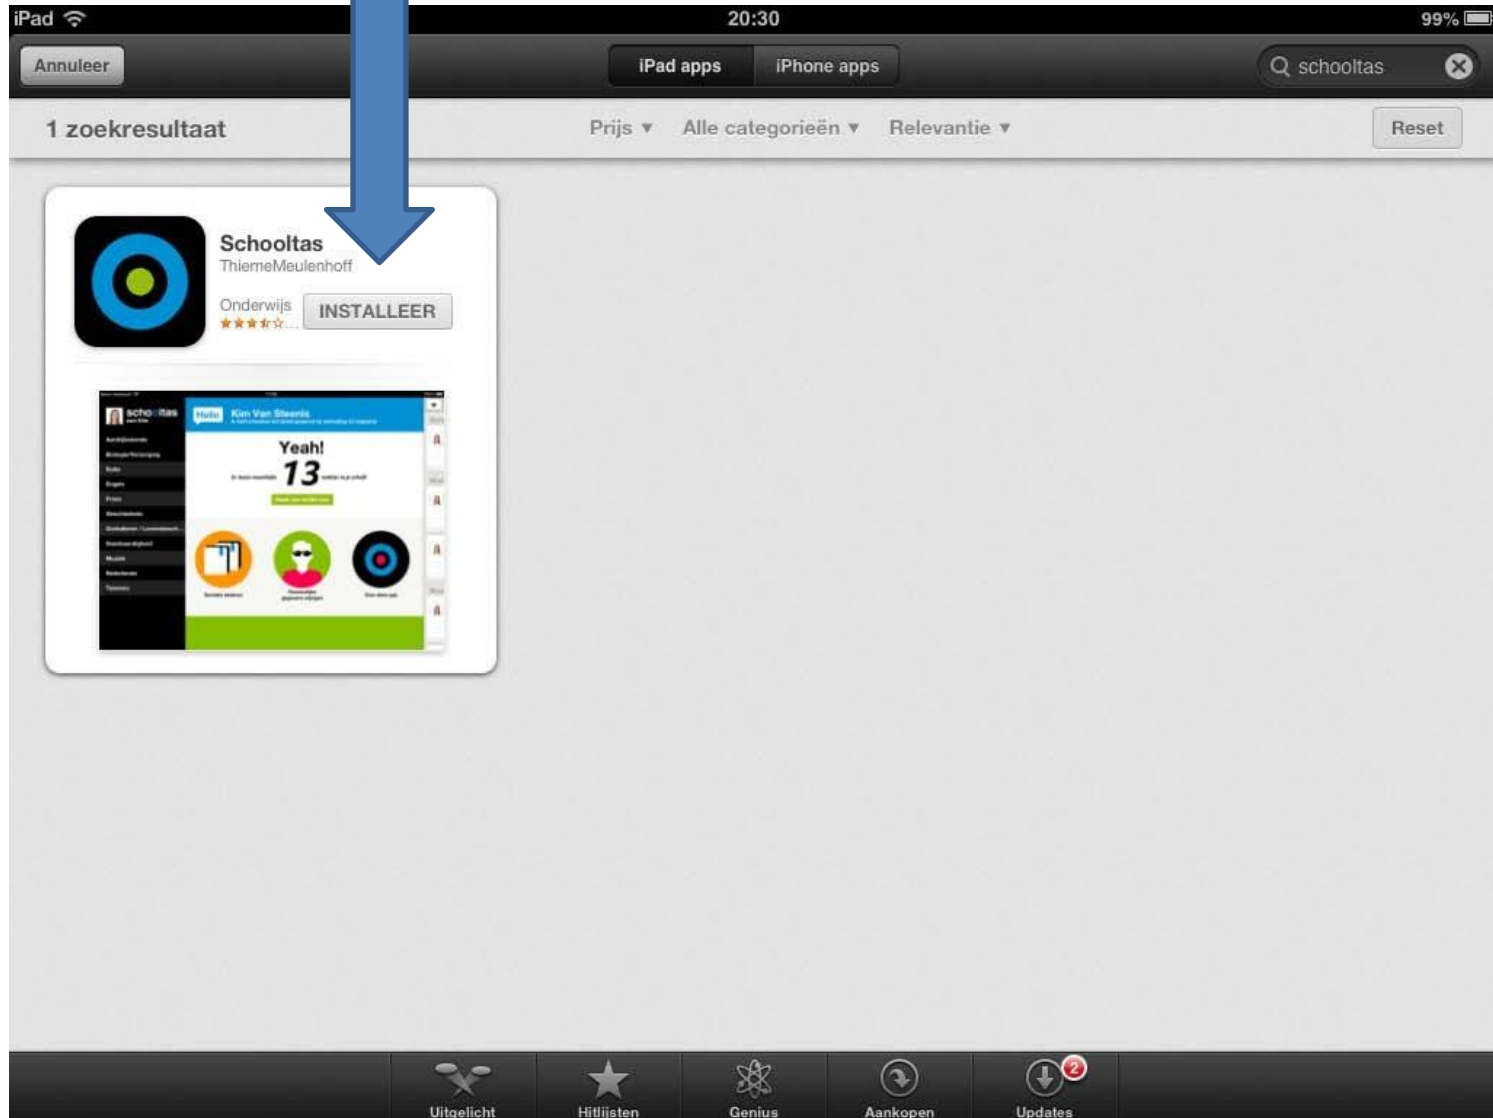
iPad 20:30 99%

Annuleer

iPad apps iPhone apps

schooltas

1 zoekresultaat

Prijs ▾ Alle categorieën ▾ Relevantie ▾

Reset

Schooltas
ThiemeMeulenhoff
Onderwijs
INSTALLEER

schooltas
Hallo Kim Van Steenis
Yeah!
13

Uitgelicht Hitlijsten Genius Aankopen Updates 2